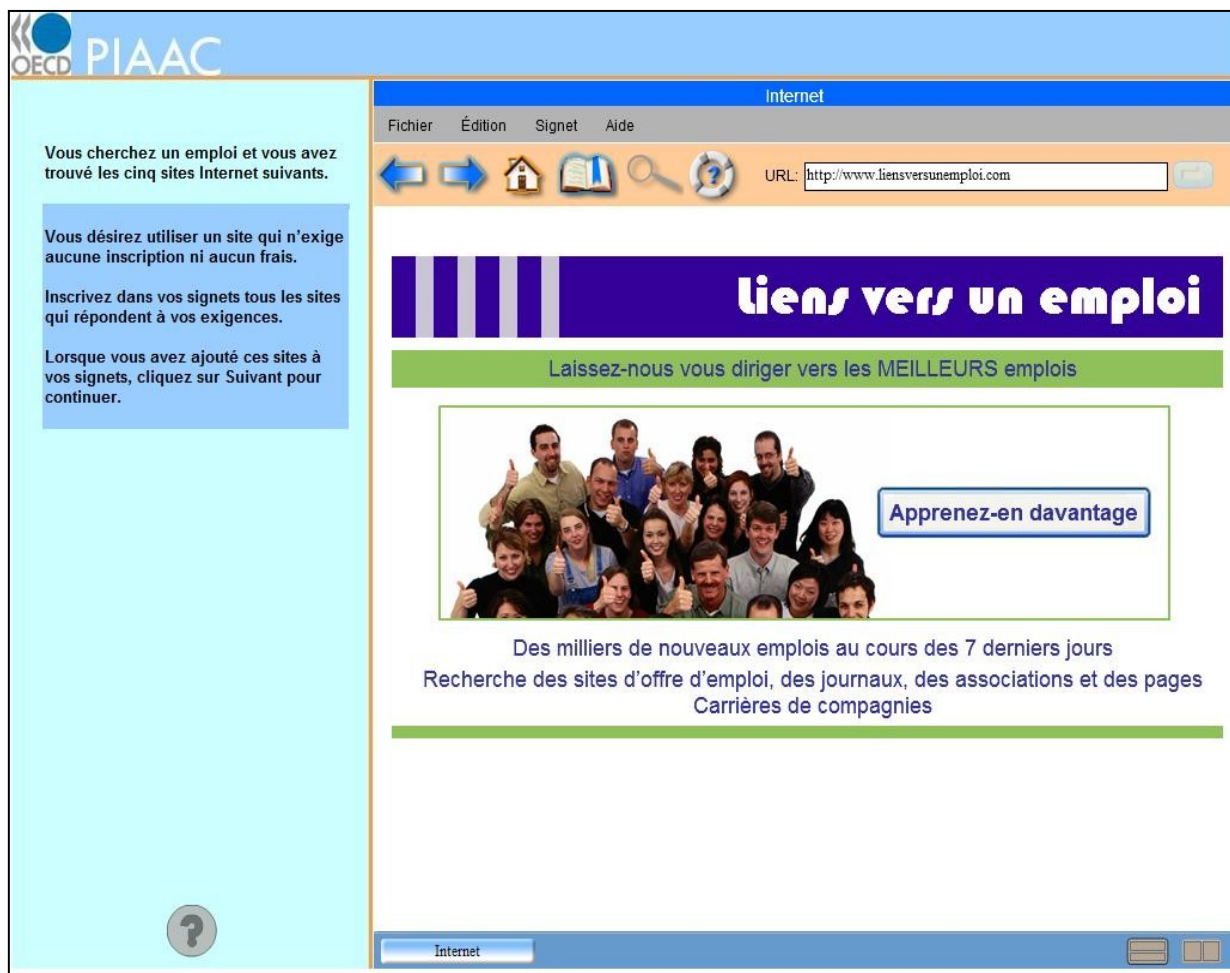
OECD PIAAC

Vous cherchez un emploi et vous avez trouvé les cinq sites Internet suivants.

Vous désirez utiliser un site qui n'exige aucune inscription ni aucun frais.

Inscrivez dans vos signets tous les sites qui répondent à vos exigences.

Lorsque vous avez ajouté ces sites à vos signets, cliquez sur Suivant pour continuer.

Internet

Fichier Édition Signet Aide

URL: http://www.liensversunemploi.com

liens vers un emploi

Laissez-nous vous diriger vers les MEILLEURS emplois

Apprenez-en davantage

Des milliers de nouveaux emplois au cours des 7 derniers jours

Recherche des sites d'offre d'emploi, des journaux, des associations et des pages Carrières de compagnies

Internet